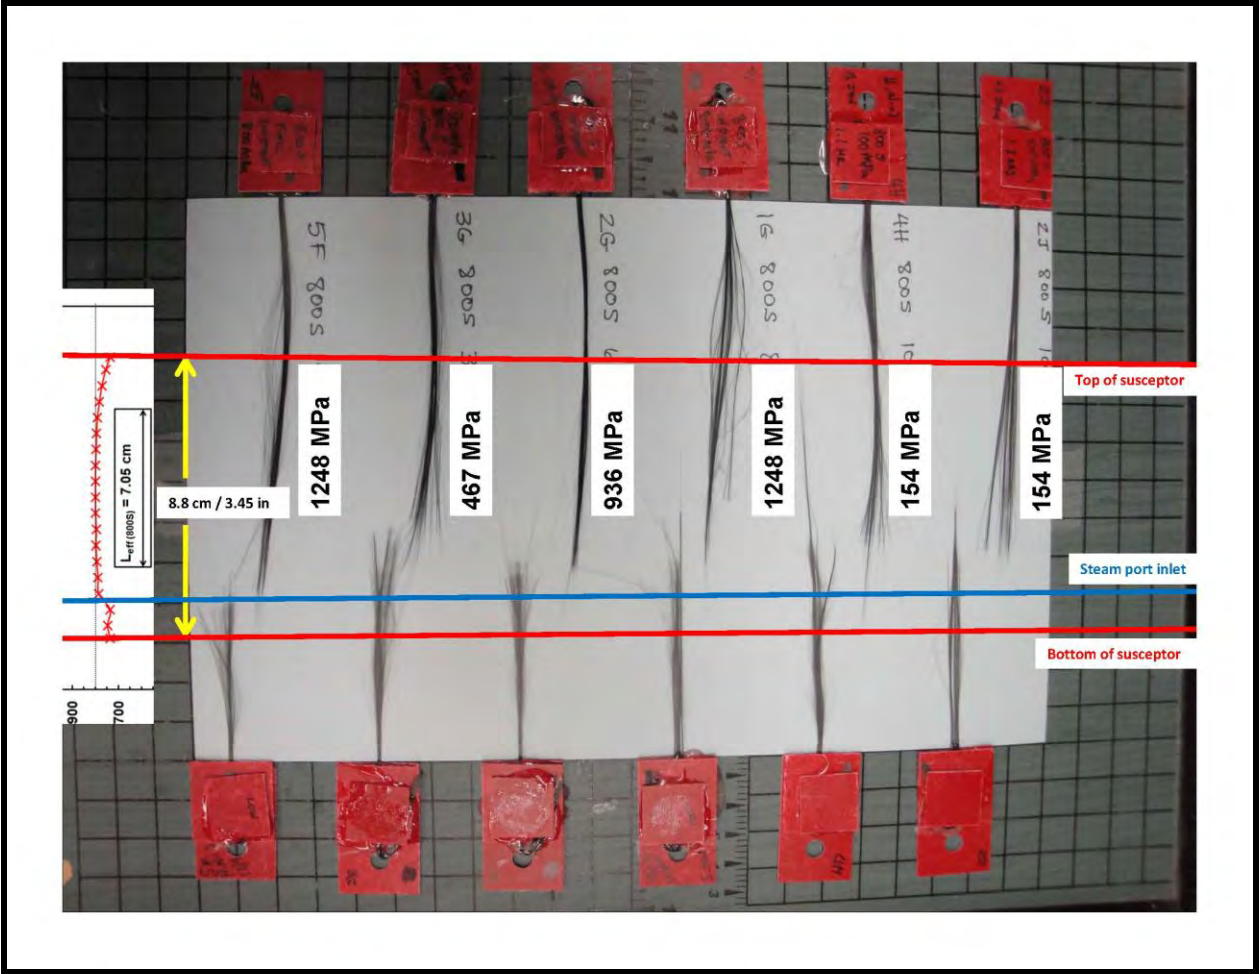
5F 800S
3G 800S
2G 800S
1G 800S
4H 800S
2J 800S

1248 MPa
467 MPa
936 MPa
1248 MPa
154 MPa
154 MPa

Top of susceptor
Steam port inlet
Bottom of susceptor

8.8 cm / 3.45 in

$L_{eff\,(800S)}$ = 7.05 cm

900
700